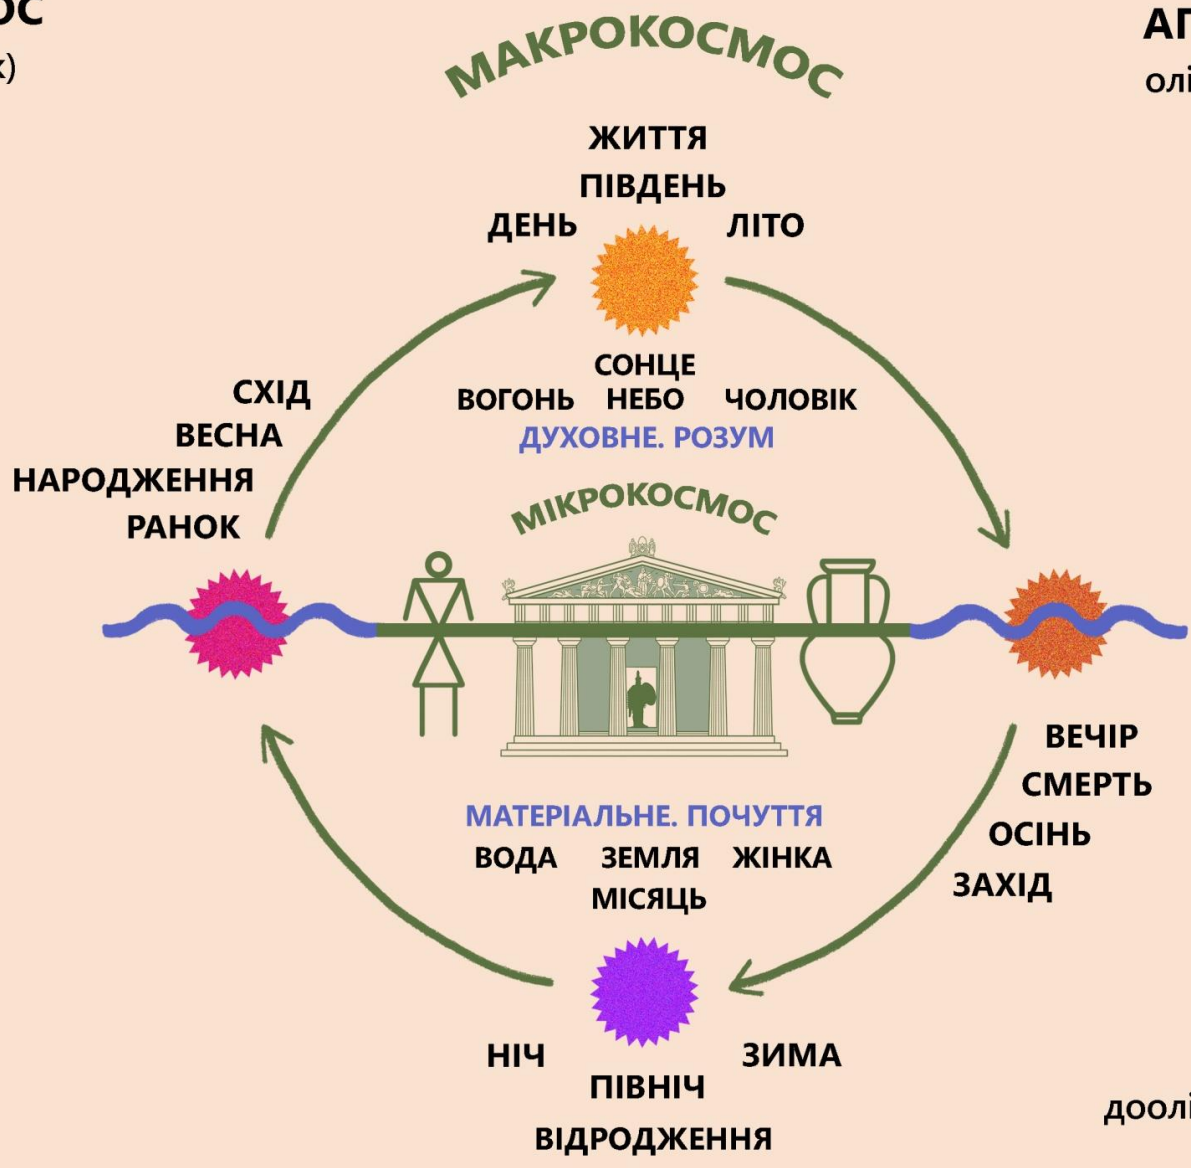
ОС
х)

АГ
олі

МАКРОКОСМОС

ЖИТТЯ
ПІВДЕНЬ
ДЕНЬ
ЛІТО

СОНЦЕ
ВОГОНЬ НЕБО ЧОЛОВІК
ДУХОВНЕ. РОЗУМ

СХІД
ВЕСНА
НАРОДЖЕННЯ
РАНОК

МІКРОКОСМОС

ВЕЧІР
СМЕРТЬ
ОСІНЬ
ЗАХІД

МАТЕРІАЛЬНЕ. ПОЧУТТЯ
ВОДА ЗЕМЛЯ ЖІНКА
МІСЯЦЬ

НІЧ
ЗИМА
ПІВНІЧ
ВІДРОДЖЕННЯ

доолі